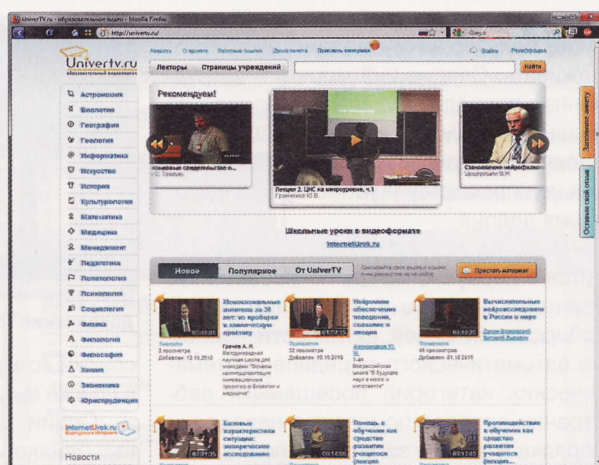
UniverTV.ru - образовательное видео - Mozilla Firefox

http://univertv.ru/

Новости О проекте Полезные ссылки Пользователь Прислать материал Войти Регистрация

Univertv.ru
образовательный видеопортал

Лекторы Страницы учреждений Найти

Астрономия
Биология
География
Геология
Информатика
Искусство
История
Культурология
Математика
Медицина
Менеджмент
Педагогика
Политология
Психология
Социология
Физика
Филология
Философия
Химия
Экономика
Юриспруденция

InternetUrok.ru

Новости

Рекомендуем!

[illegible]
С. Тимохин

Лекция 2. ЦНС на микроуровне, ч.1
Гринченко Ю.В.

Становление информационного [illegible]
Шахназаров Б.Н.

Школьные уроки в видеоформате
InternetUrok.ru

Новое Популярное От UniverTV

Прислать материал

Иммунизация антигена за 30 лет: от пробирки к клинической практике
Биология
Просмотров
Добавлен: 10.10.2010
Гринчев А. Н.

Нейронное обеспечение поведения, сознания и эмоций
Биология
32 просмотра
Добавлен: 10.10.2010

Вычислительные нейроисследования в России и мире
48 просмотров
Добавлен: 01.10.2010

Базовые характеристики ситуации: эмпирическое исследование

Помощь в обучении как средство развития учащихся

Противодействие в обучении как средство развития учащихся

Заполните анкету
Оставьте свой отзыв